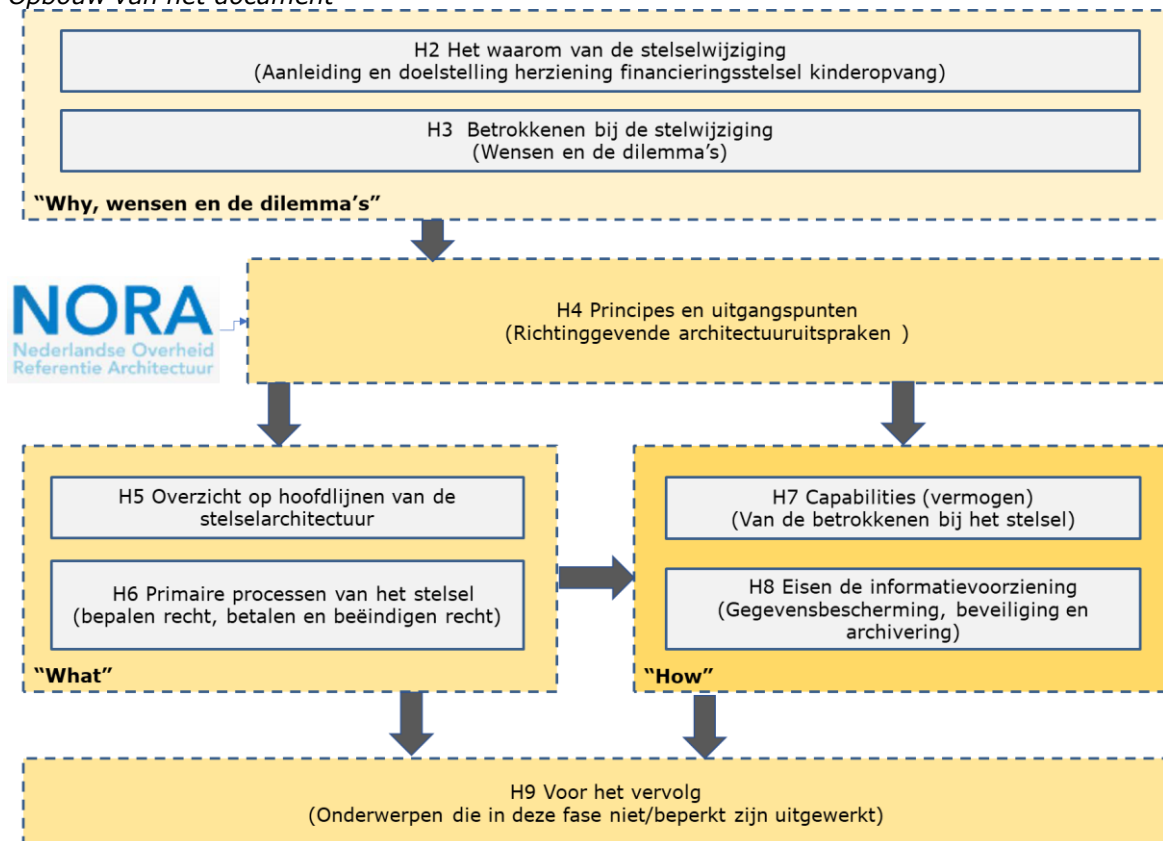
Opbouw van het document

H2 Het waarom van de stelselwijziging
(Aanleiding en doelstelling herziening financieringsstelsel kinderopvang)

H3 Betrokkenen bij de stelwijziging
(Wensen en de dilemma's)

"Why, wensen en de dilemma's"

NORA
Nederlandse Overheid
Referentie Architectuur

H4 Principes en uitgangspunten
(Richtinggevende architectuuruitspraken )

H5 Overzicht op hoofdlijnen van de stelselarchitectuur

H6 Primaire processen van het stelsel
(bepalen recht, betalen en beëindigen recht)

"What"

H7 Capabilities (vermogen)
(Van de betrokkenen bij het stelsel)

H8 Eisen de informatievoorziening
(Gegevensbescherming, beveiliging en archivering)

"How"

H9 Voor het vervolg
(Onderwerpen die in deze fase niet/beperkt zijn uitgewerkt)